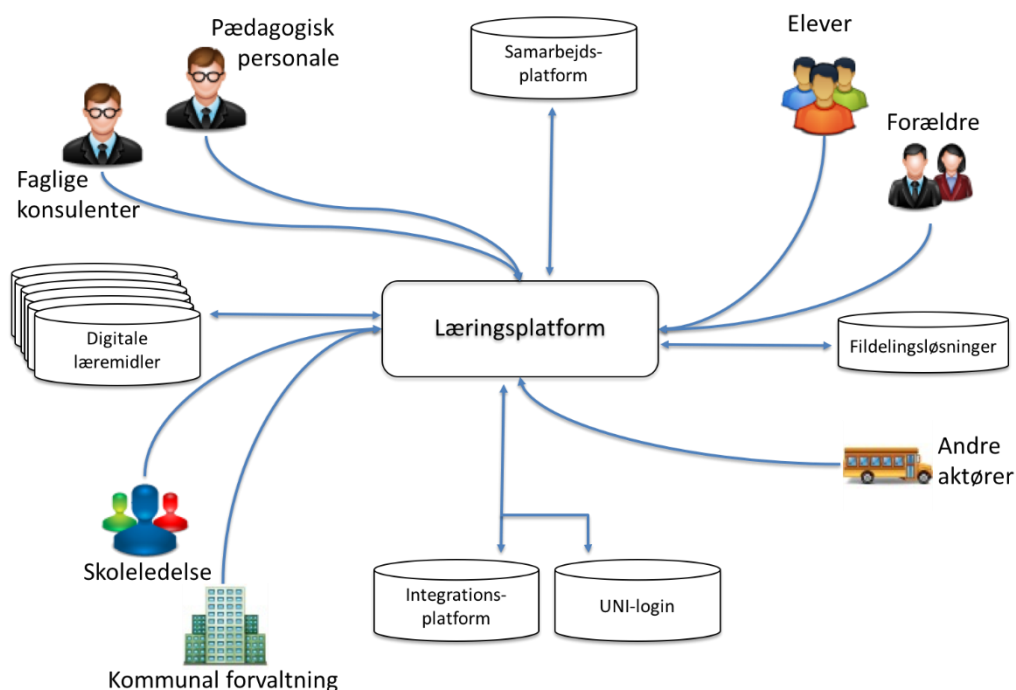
Pædagogisk personale

Samarbejds-platform

Elever

Forældre

Faglige konsulenter

Læringsplatform

Digitale læremidler

Fildelingsløsninger

Andre aktører

Skoleledelse

Integrations-platform

UNI-login

Kommunal forvaltning